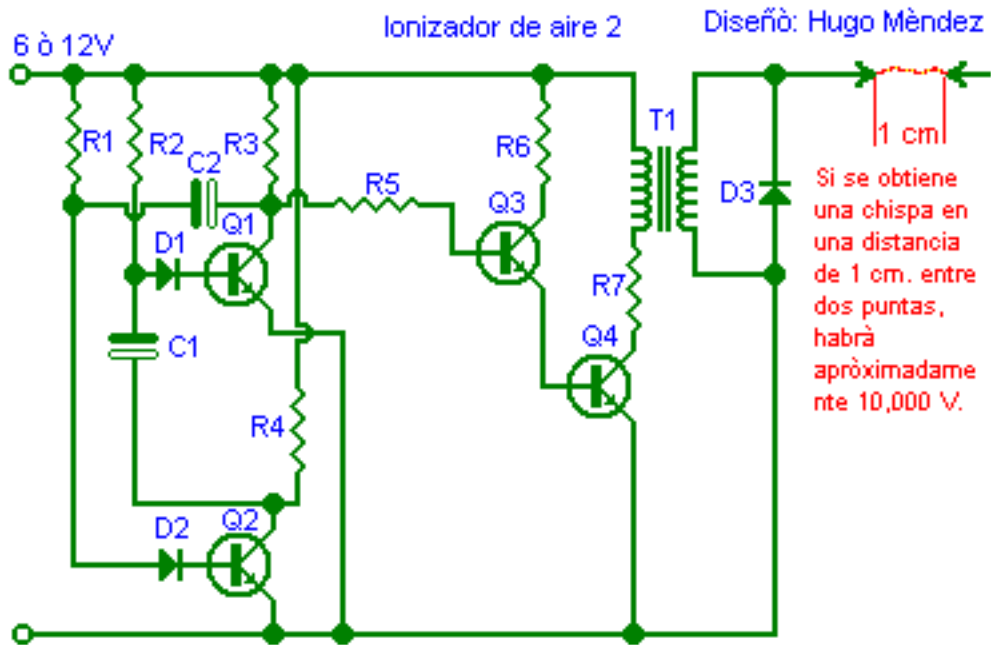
6 ò 12V

Ionizador de aire 2

Diseñò: Hugo Mèndez

1 cm

R1 R2 C2 R3 Q1 D1 C1 R4 D2 Q2 R5 R6 Q3 T1 R7 Q4 D3

Si se obtiene una chispa en una distancia de 1 cm. entre dos puntas, habrà apròximadamente 10,000 V.